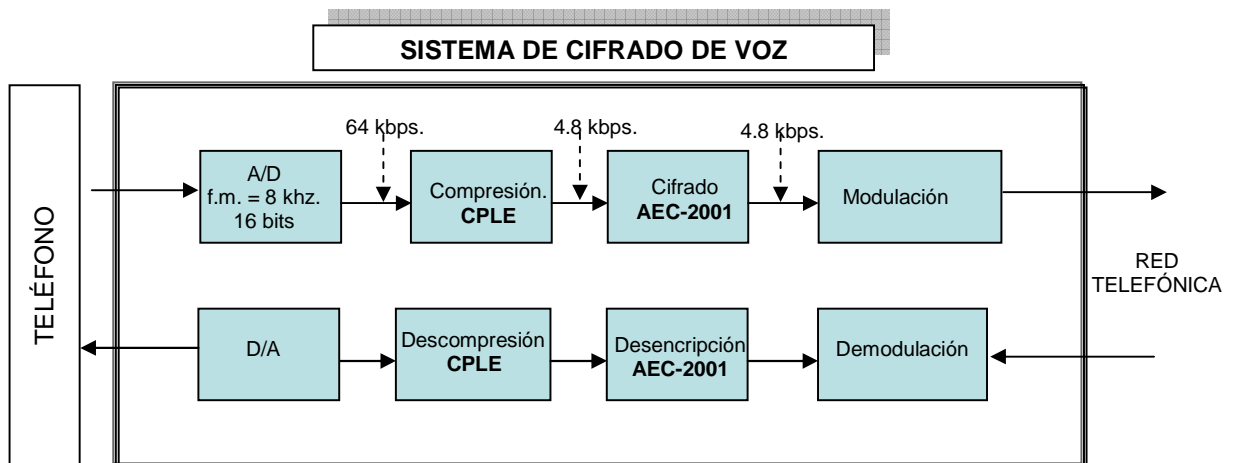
SISTEMA DE CIFRADO DE VOZ

TELÉFONO

64 kbps.

4.8 kbps.

4.8 kbps.

A/D
f.m. = 8 khz.
16 bits

Compresión.
CPLE

Cifrado
AEC-2001

Modulación

RED TELEFÓNICA

D/A

Descompresión
CPLE

Desencripción
AEC-2001

Demodulación